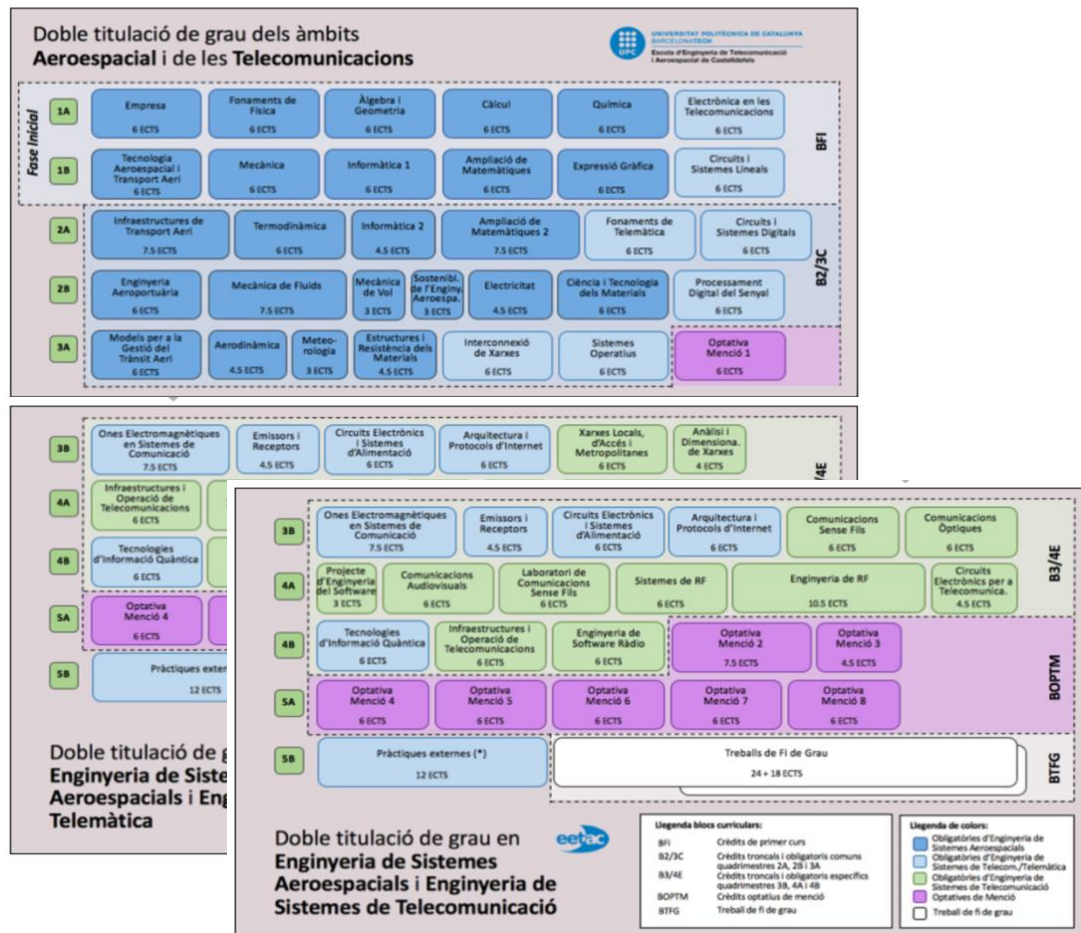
Doble titulació de grau dels àmbits
**Aeroespacial** i de les **Telecomunicacions**

UNIVERSITAT POLITÈCNICA DE CATALUNYA
BARCELONATECH
Escola d'Enginyeria de Telecomunicació i Aeroespacial de Castelldefels

Fase Inicial

1A
Empresa 6 ECTS
Fonaments de Física 6 ECTS
Àlgebra i Geometria 6 ECTS
Càlcul 6 ECTS
Química 6 ECTS
Electrònica en les Telecomunicacions 6 ECTS

1B
Tecnologia Aeroespacial i Transport Aeri 6 ECTS
Mecànica 6 ECTS
Informàtica 1 6 ECTS
Ampliació de Matemàtiques 6 ECTS
Expressió Gràfica 6 ECTS
Circuits i Sistemes Lineals 6 ECTS

BFI

2A
Infraestructures de Transport Aeri 7.5 ECTS
Termodinàmica 6 ECTS
Informàtica 2 4.5 ECTS
Ampliació de Matemàtiques 2 7.5 ECTS
Fonaments de Telemàtica 6 ECTS
Circuits i Sistemes Digitals 6 ECTS

2B
Enginyeria Aeroportuària 6 ECTS
Mecànica de Fluids 7.5 ECTS
Mecànica de Vol 3 ECTS
Sostenibi. de l'Enginy. Aeroespa. 3 ECTS
Electricitat 4.5 ECTS
Ciència i Tecnologia dels Materials 6 ECTS
Processament Digital del Senyal 6 ECTS

B2/3C

3A
Models per a la Gestió del Trànsit Aeri 6 ECTS
Aerodinàmica 4.5 ECTS
Meteorologia 3 ECTS
Estructures i Resistència dels Materials 4.5 ECTS
Interconnexió de Xarxes 6 ECTS
Sistemes Operatius 6 ECTS
Optativa Menció 1 6 ECTS

3B
Ones Electromagnètiques en Sistemes de Comunicació 7.5 ECTS
Emissors i Receptors 4.5 ECTS
Circuits Electrònics i Sistemes d'Alimentació 6 ECTS
Arquitectura i Protocols d'Internet 6 ECTS
Xarxes Locals, d'Accés i Metropolitanes 6 ECTS
Anàlisi i Dimensiona. de Xarxes 4 ECTS

4A
Infraestructures i Operació de Telecomunicacions 6 ECTS

4B
Tecnologies d'Informació Quàntica 6 ECTS

5A
Optativa Menció 4 6 ECTS

5B
Pràctiques externes 12 ECTS

Doble titulació de g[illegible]
**Enginyeria de Sistem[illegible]**
**Aeroespacials** i **Eng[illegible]**
**Telemàtica**

3B
Ones Electromagnètiques en Sistemes de Comunicació 7.5 ECTS
Emissors i Receptors 4.5 ECTS
Circuits Electrònics i Sistemes d'Alimentació 6 ECTS
Arquitectura i Protocols d'Internet 6 ECTS
Comunicacions Sense Fils 6 ECTS
Comunicacions Òptiques 6 ECTS

4A
Projecte d'Enginyeria del Software 3 ECTS
Comunicacions Audiovisuals 6 ECTS
Laboratori de Comunicacions Sense Fils 6 ECTS
Sistemes de RF 6 ECTS
Enginyeria de RF 10.5 ECTS
Circuits Electrònics per a Telecomunica. 4.5 ECTS

B3/4E

4B
Tecnologies d'Informació Quàntica 6 ECTS
Infraestructures i Operació de Telecomunicacions 6 ECTS
Enginyeria de Software Ràdio 6 ECTS
Optativa Menció 2 7.5 ECTS
Optativa Menció 3 4.5 ECTS

5A
Optativa Menció 4 6 ECTS
Optativa Menció 5 6 ECTS
Optativa Menció 6 6 ECTS
Optativa Menció 7 6 ECTS
Optativa Menció 8 6 ECTS

BOPTM

5B
Pràctiques externes (*) 12 ECTS
Treballs de Fi de Grau 24 + 18 ECTS

BTFG

Doble titulació de grau en
**Enginyeria de Sistemes Aeroespacials** i **Enginyeria de Sistemes de Telecomunicació**

eetac

Llegenda blocs curriculars:
BFI Crèdits de primer curs
B2/3C Crèdits troncals i obligatoris comuns quadrimestres 2A, 2B i 3A
B3/4E Crèdits troncals i obligatoris específics quadrimestres 3B, 4A i 4B
BOPTM Crèdits optatius de menció
BTFG Treball de fi de grau

Llegenda de colors:
Obligatòries d'Enginyeria de Sistemes Aeroespacials
Obligatòries d'Enginyeria de Sistemes de Telecom./Telemàtica
Obligatòries d'Enginyeria de Sistemes de Telecomunicació
Optatives de Menció
Treball de fi de grau